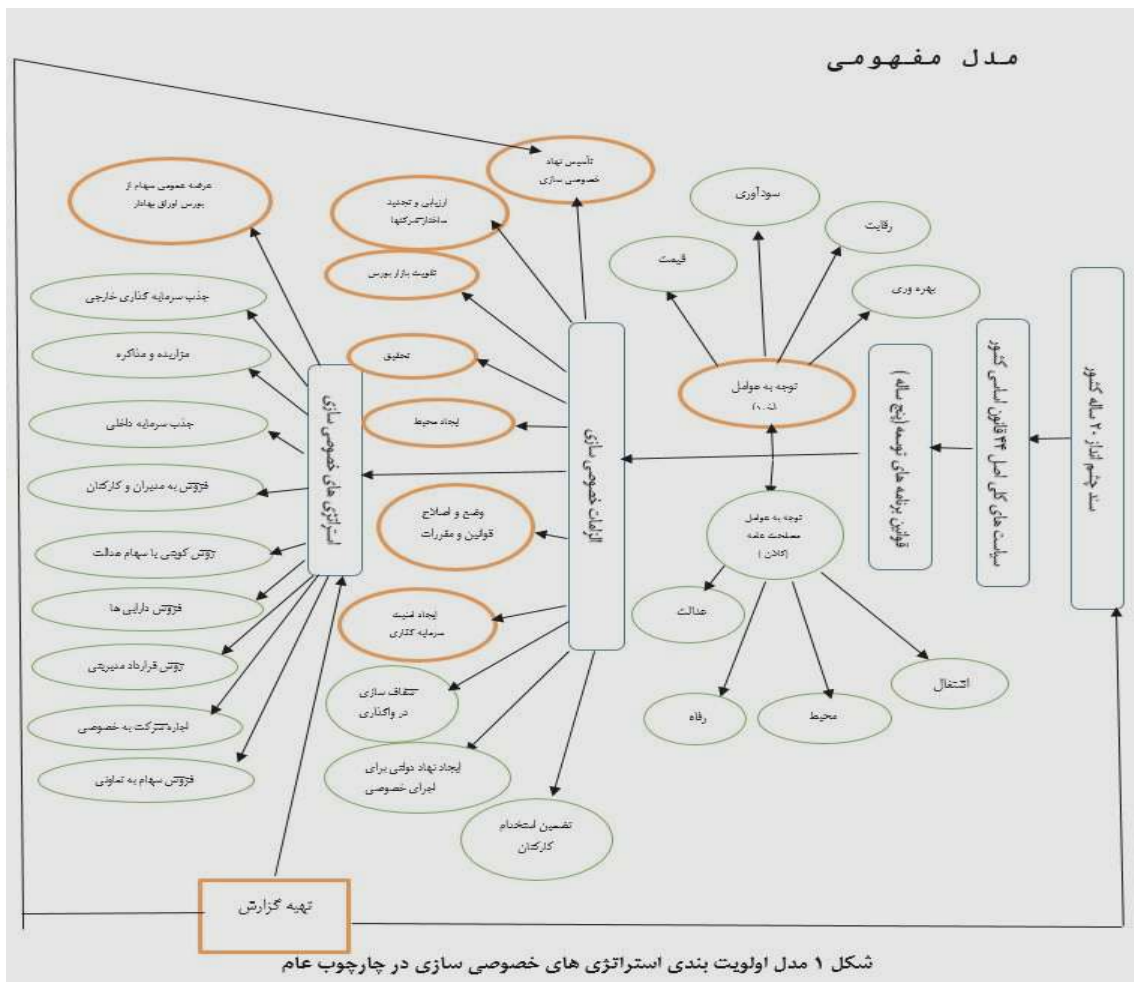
مدل مفهومی

سند چشم انداز ۲۰ ساله کشور

سیاست های کلی اصل ۴۴ قانون اساسی کشور

قوانین برنامه های توسعه (پنج ساله)

توجه به عوامل (خرد)

سودآوری

رقابت

قیمت

بهره وری

توجه به عوامل مصلحت عامه (کلان)

عدالت

اشتغال

رفاه

محیط

الزامات خصوصی سازی

تأسیس نهاد خصوصی سازی

ارزیابی و تجدید ساختار شرکتها

تقویت بازار بورس

تحقیق

ایجاد محیط

وضع و اصلاح قوانین و مقررات

ایجاد زمینه سرمایه گذاری

شفاف سازی در واگذاری

ایجاد نهاد دولتی برای اجرای خصوصی

تضمین استخدام کارکنان

استراتژی های خصوصی سازی

عرضه عمومی سهام از بورس اوراق بهادار

جذب سرمایه گذاری خارجی

مزایده و مذاکره

جذب سرمایه داخلی

فروش به مدیران و کارکنان

روش کوپنی یا سهام عدالت

فروش دارایی ها

روش قرارداد مدیریتی

اجاره شرکت به خصوصی

فروش سهام به تعاونی

تهیه گزارش

شکل ۱ مدل اولویت بندی استراتژی های خصوصی سازی در چارچوب عام